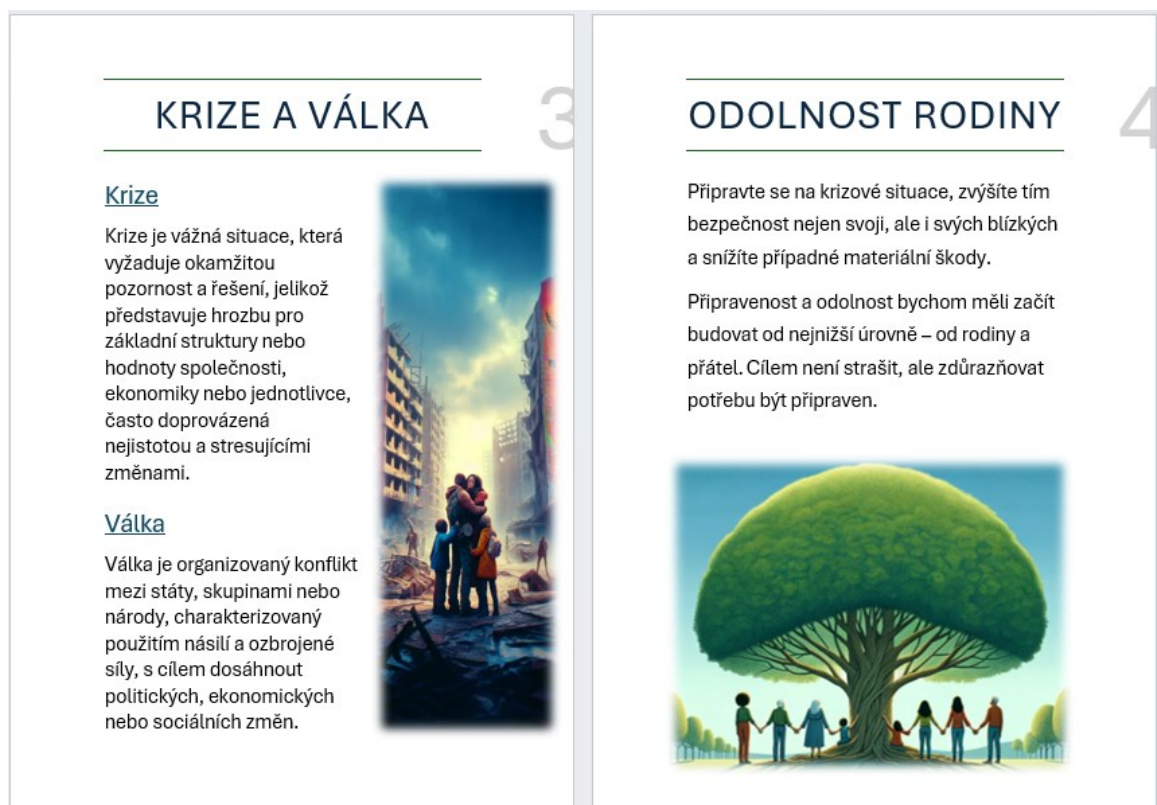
KRIZE A VÁLKA

3

Krize

Krize je vážná situace, která vyžaduje okamžitou pozornost a řešení, jelikož představuje hrozbu pro základní struktury nebo hodnoty společnosti, ekonomiky nebo jednotlivce, často doprovázená nejistotou a stresujícími změnami.

Válka

Válka je organizovaný konflikt mezi státy, skupinami nebo národy, charakterizovaný použitím násilí a ozbrojené síly, s cílem dosáhnout politických, ekonomických nebo sociálních změn.

ODOLNOST RODINY

4

Připravte se na krizové situace, zvýšíte tím bezpečnost nejen svoji, ale i svých blízkých a snížíte případné materiální škody.

Připravenost a odolnost bychom měli začít budovat od nejnižší úrovně – od rodiny a přátel. Cílem není strašit, ale zdůrazňovat potřebu být připraven.